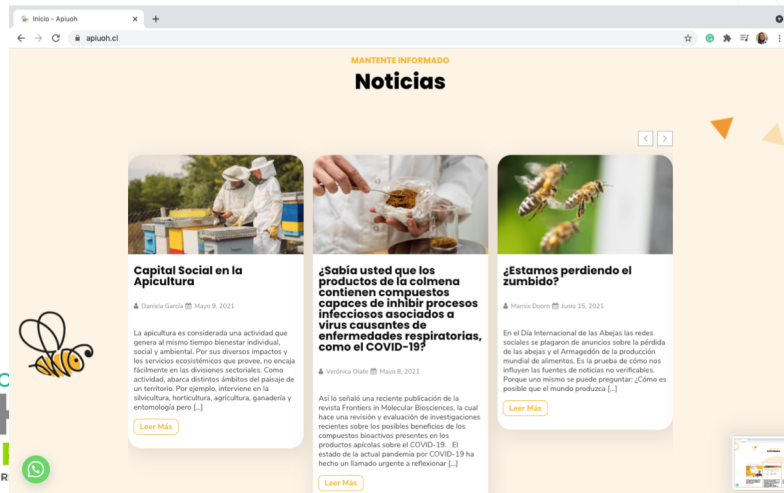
Inicio - Apiuoh

apiuoh.cl

MANTENTE INFORMADO

Noticias

Capital Social en la Apicultura

Daniela García Mayo 9, 2021

La apicultura es considerada una actividad que genera al mismo tiempo bienestar individual, social y ambiental. Por sus diversos impactos y los servicios ecosistémicos que provee, no encaja fácilmente en las divisiones sectoriales. Como actividad, abarca distintos ámbitos del paisaje de un territorio. Por ejemplo, interviene en la silvicultura, horticultura, agricultura, ganadería y entomología pero [...]

Leer Más

¿Sabía usted que los productos de la colmena contienen compuestos capaces de inhibir procesos infecciosos asociados a virus causantes de enfermedades respiratorias, como el COVID-19?

Verónica Olate Mayo 8, 2021

Así lo señaló una reciente publicación de la revista Frontiers in Molecular Biosciences, la cual hace una revisión y evaluación de investigaciones recientes sobre los posibles beneficios de los compuestos bioactivos presentes en los productos apícolas sobre el COVID-19. El estado de la actual pandemia por COVID-19 ha hecho un llamado urgente a reflexionar [...]

Leer Más

¿Estamos perdiendo el zumbido?

Mamix Doom Junio 15, 2021

En el Día Internacional de las Abejas las redes sociales se plagaron de anuncios sobre la pérdida de las abejas y el Armagedón de la producción mundial de alimentos. Es la prueba de cómo nos influyen las fuentes de noticias no verificables. Porque uno mismo se puede preguntar: ¿Cómo es posible que el mundo produzca [...]

Leer Más